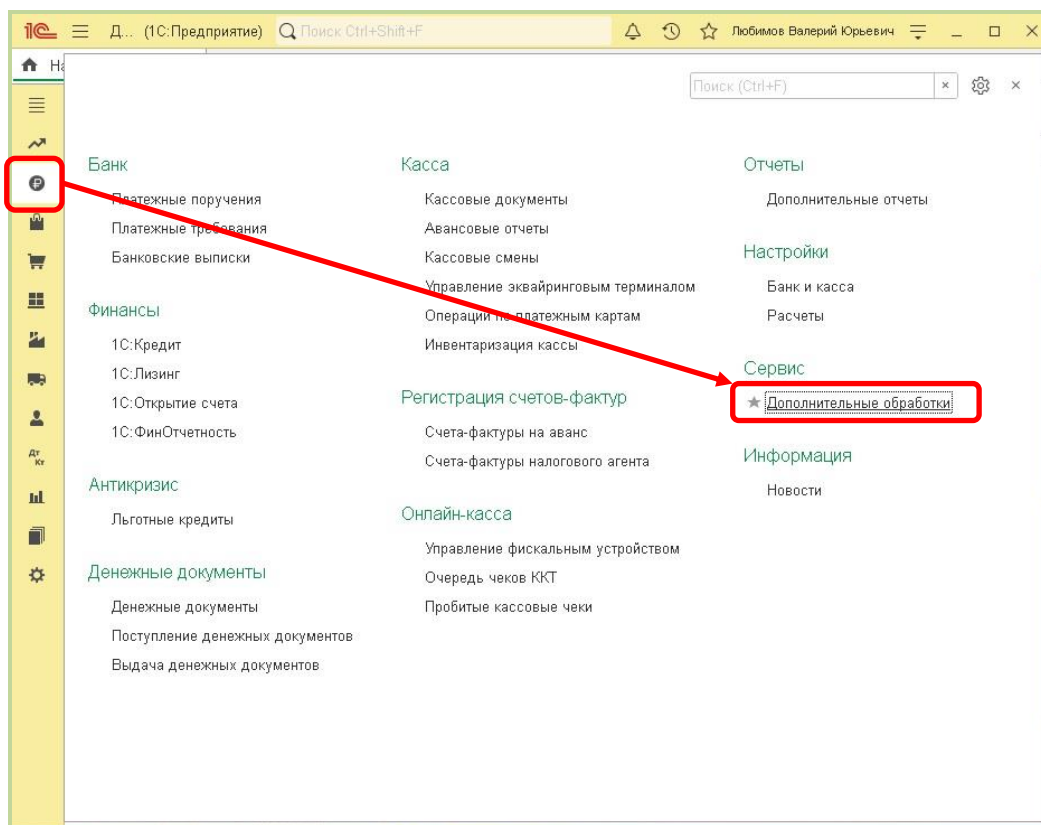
1С Д... (1С:Предприятие) Поиск Ctrl+Shift+F Любимов Валерий Юрьевич

На

Поиск (Ctrl+F) ×

Дт Кт

Банк

Платежные поручения

Платежные требования

Банковские выписки

Финансы

1С:Кредит

1С:Лизинг

1С:Открытие счета

1С:ФинОтчетность

Антикризис

Льготные кредиты

Денежные документы

Денежные документы

Поступление денежных документов

Выдача денежных документов

Касса

Кассовые документы

Авансовые отчеты

Кассовые смены

Управление эквайринговым терминалом

Операции по платежным картам

Инвентаризация кассы

Регистрация счетов-фактур

Счета-фактуры на аванс

Счета-фактуры налогового агента

Онлайн-касса

Управление фискальным устройством

Очередь чеков ККТ

Пробитые кассовые чеки

Отчеты

Дополнительные отчеты

Настройки

Банк и касса

Расчеты

Сервис

Дополнительные обработки

Информация

Новости